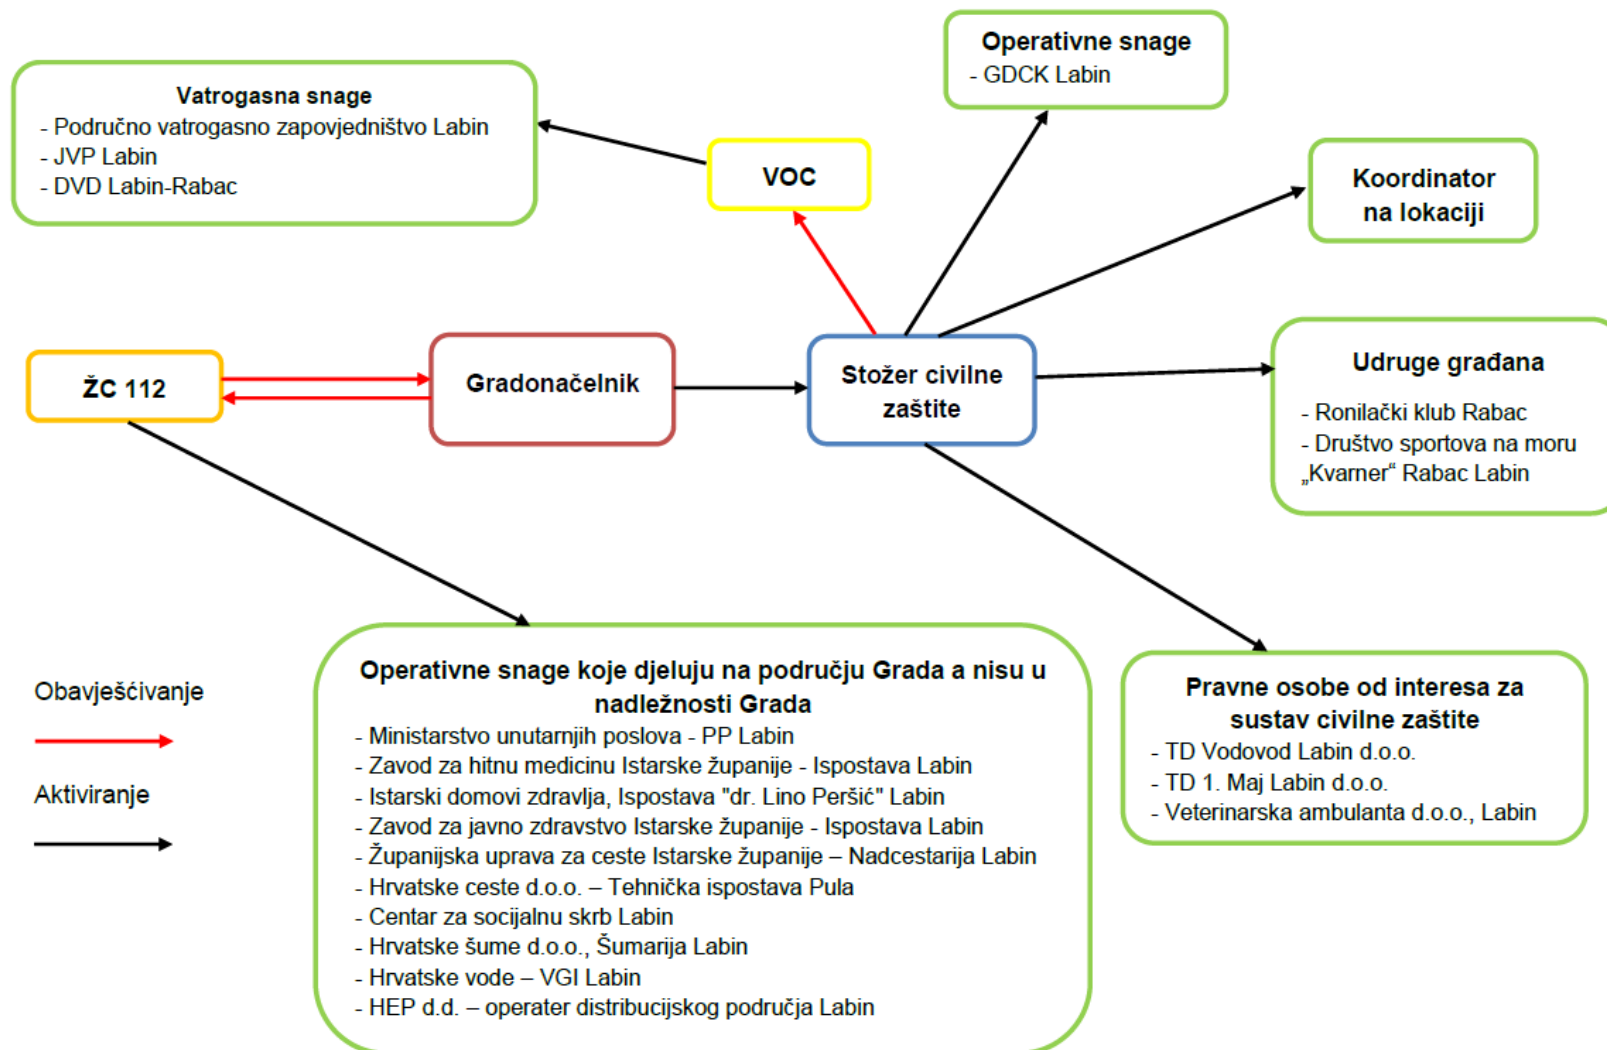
Operativne snage
- GDCK Labin

Vatrogasna snage
- Područno vatrogasno zapovjedništvo Labin
- JVP Labin
- DVD Labin-Rabac

VOC

Koordinator na lokaciji

ŽC 112

Gradonačelnik

Stožer civilne zaštite

Udruge građana
- Ronilački klub Rabac
- Društvo sportova na moru „Kvarner" Rabac Labin

Obavješćivanje

Aktiviranje

Operativne snage koje djeluju na području Grada a nisu u nadležnosti Grada
- Ministarstvo unutarnjih poslova - PP Labin
- Zavod za hitnu medicinu Istarske županije - Ispostava Labin
- Istarski domovi zdravlja, Ispostava "dr. Lino Peršić" Labin
- Zavod za javno zdravstvo Istarske županije - Ispostava Labin
- Županijska uprava za ceste Istarske županije – Nadcestarija Labin
- Hrvatske ceste d.o.o. – Tehnička ispostava Pula
- Centar za socijalnu skrb Labin
- Hrvatske šume d.o.o., Šumarija Labin
- Hrvatske vode – VGI Labin
- HEP d.d. – operater distribucijskog područja Labin

Pravne osobe od interesa za sustav civilne zaštite
- TD Vodovod Labin d.o.o.
- TD 1. Maj Labin d.o.o.
- Veterinarska ambulanta d.o.o., Labin